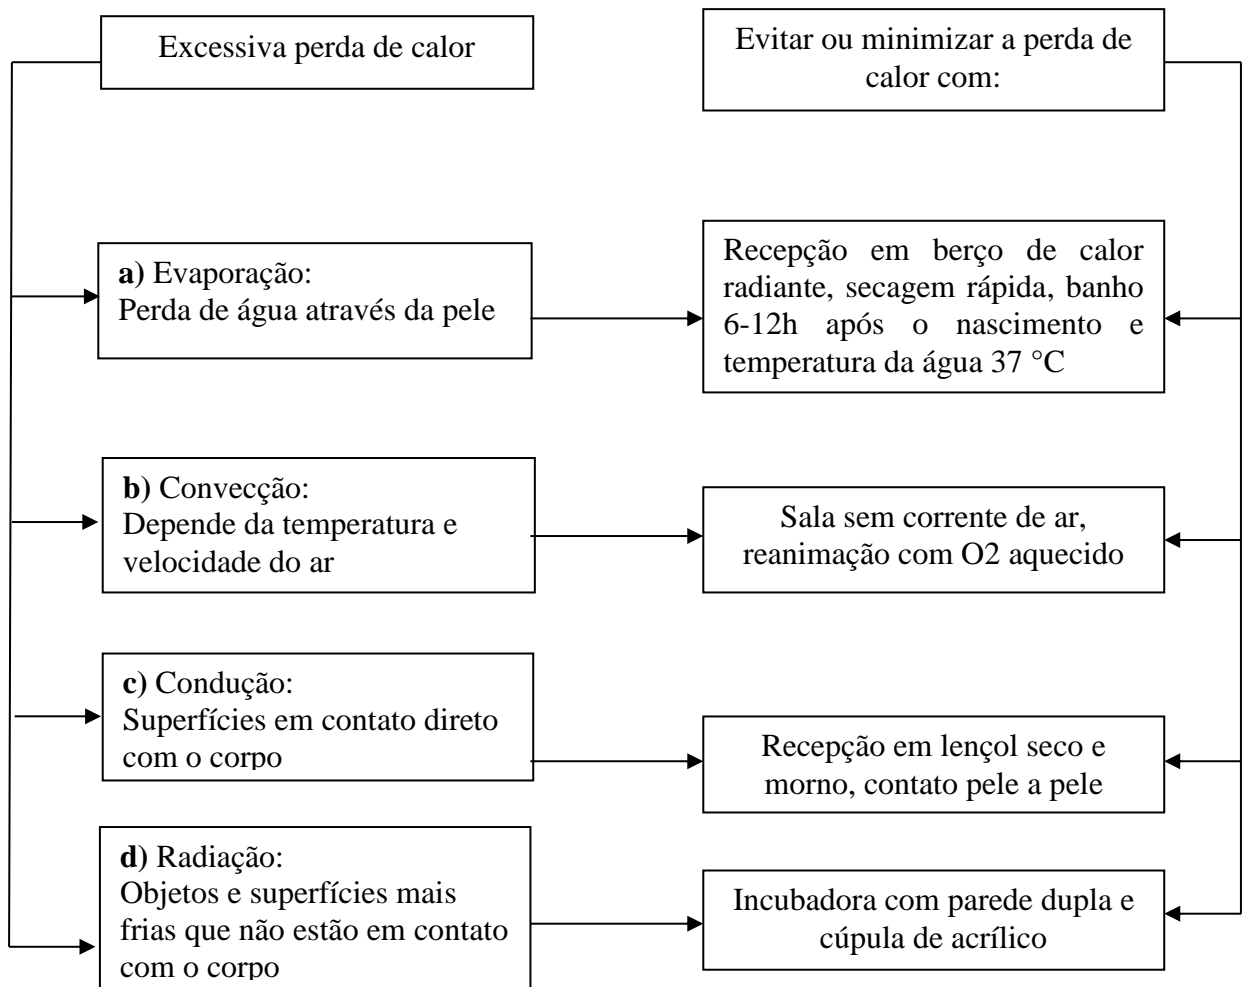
Excessiva perda de calor

Evitar ou minimizar a perda de calor com:

**a)** Evaporação:
Perda de água através da pele

Recepção em berço de calor radiante, secagem rápida, banho 6-12h após o nascimento e temperatura da água 37 °C

**b)** Convecção:
Depende da temperatura e velocidade do ar

Sala sem corrente de ar, reanimação com O2 aquecido

**c)** Condução:
Superfícies em contato direto com o corpo

Recepção em lençol seco e morno, contato pele a pele

**d)** Radiação:
Objetos e superfícies mais frias que não estão em contato com o corpo

Incubadora com parede dupla e cúpula de acrílico